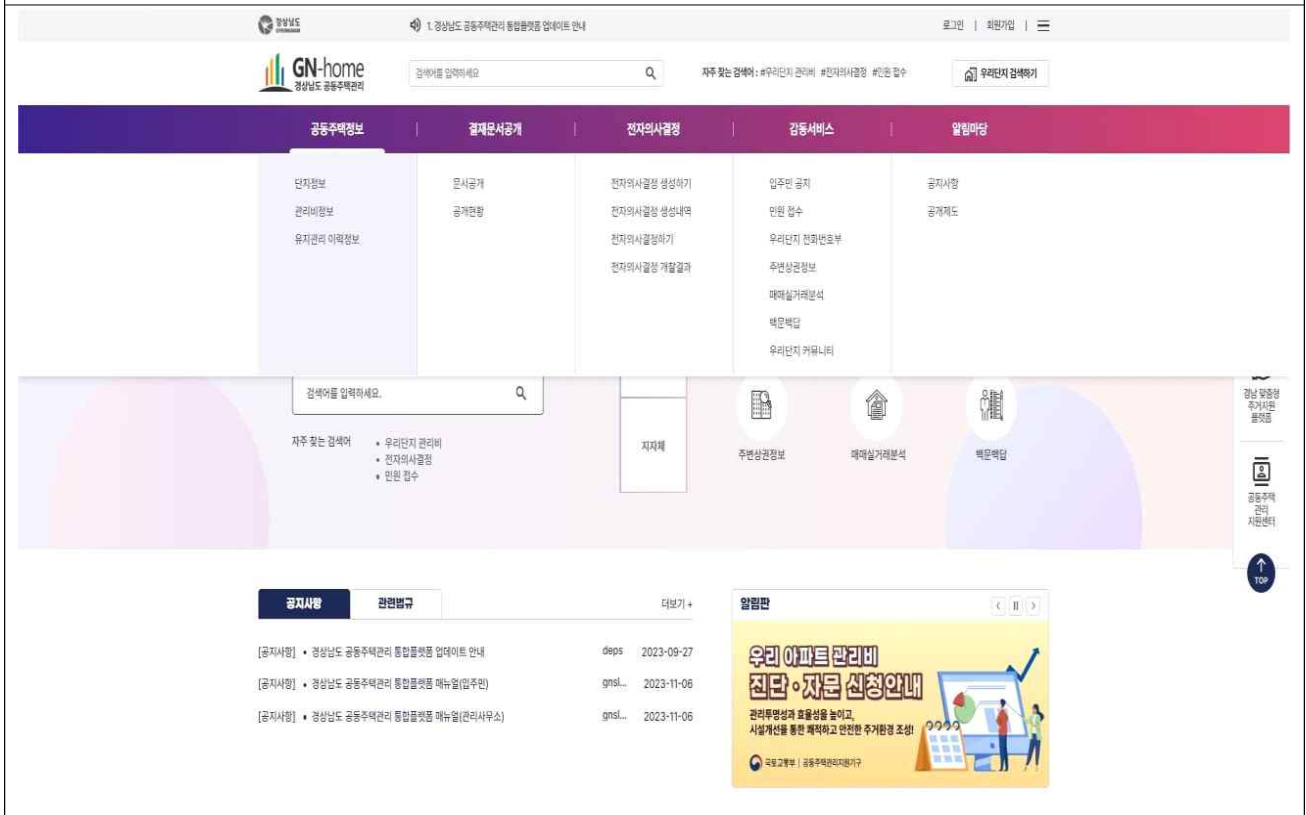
경상남도

1. 경상남도 공동주택관리 통합플랫폼 업데이트 안내

로그인 | 회원가입 | ☰

GN-home
경상남도 공동주택관리

검색어를 입력하세요

자주 찾는 검색어 : #우리단지 관리비 #전자의사결정 #민원 접수

우리단지 검색하기

공동주택정보 | 결재문서공개 | 전자의사결정 | 감동서비스 | 알림마당

단지정보
관리비정보
유지관리 이력정보

문서공개
공개현황

전자의사결정 생성하기
전자의사결정 생성내역
전자의사결정하기
전자의사결정 개찰결과

입주민 공지
민원 접수
우리단지 전화번호부
주변상권정보
매매실거래분석
백문백답
우리단지 커뮤니티

공지사항
공개제도

검색어를 입력하세요.

자주 찾는 검색어
• 우리단지 관리비
• 전자의사결정
• 민원 접수

지자체

주변상권정보

매매실거래분석

백문백답

경남 맞춤형 주거지원 플랫폼

공동주택 관리 지원센터

TOP

공지사항 | 관련법규

더보기 +

[공지사항] • 경상남도 공동주택관리 통합플랫폼 업데이트 안내 | deps | 2023-09-27
[공지사항] • 경상남도 공동주택관리 통합플랫폼 매뉴얼(입주민) | gnsl... | 2023-11-06
[공지사항] • 경상남도 공동주택관리 통합플랫폼 매뉴얼(관리사무소) | gnsl... | 2023-11-06

알림판

우리 아파트 관리비
진단 · 자문 신청안내
관리투명성과 효율성을 높이고,
시설개선을 통한 쾌적하고 안전한 주거환경 조성!

국토교통부 | 공동주택관리지원기구